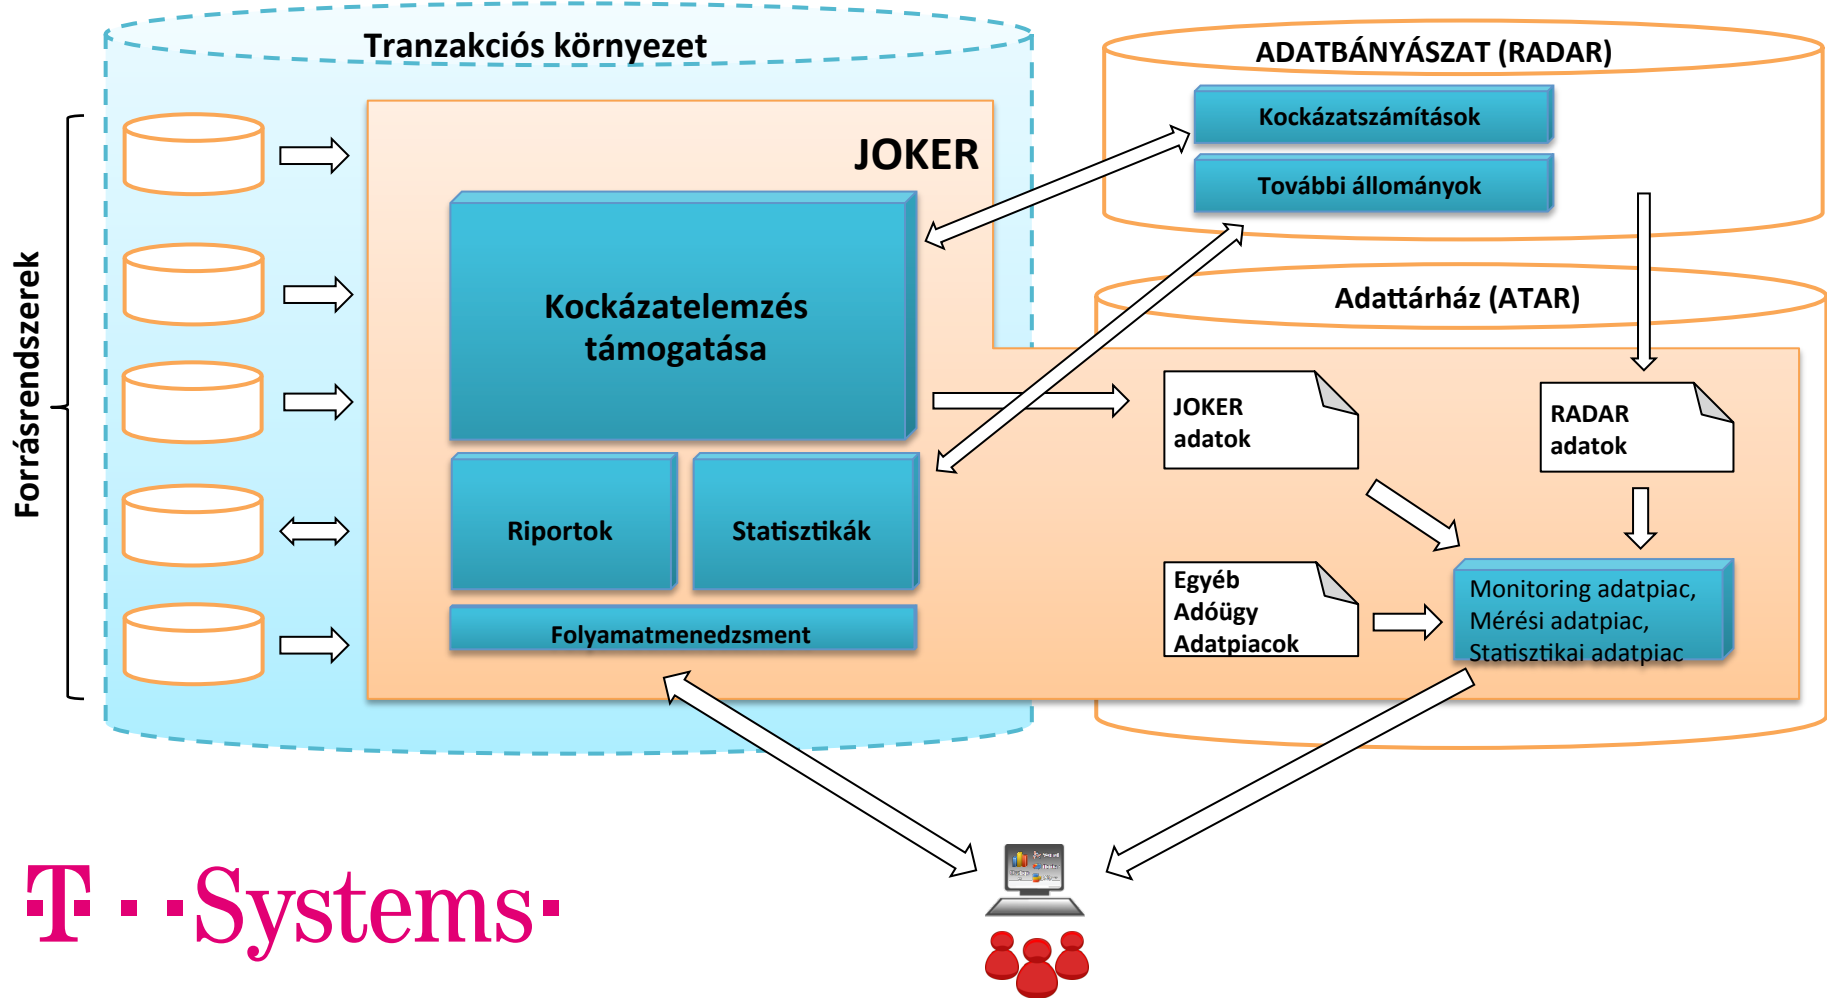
Tranzakciós környezet

ADATBÁNYÁSZAT (RADAR)

Kockázatszámítások

További állományok

JOKER

Forrásrendszerek

Kockázatelemzés támogatása

Adattárház (ATAR)

JOKER adatok

RADAR adatok

Riportok

Statisztikák

Egyéb Adóügy Adatpiacok

Monitoring adatpiac, Mérési adatpiac, Statisztikai adatpiac

Folyamatmenedzsment

T · · Systems ·